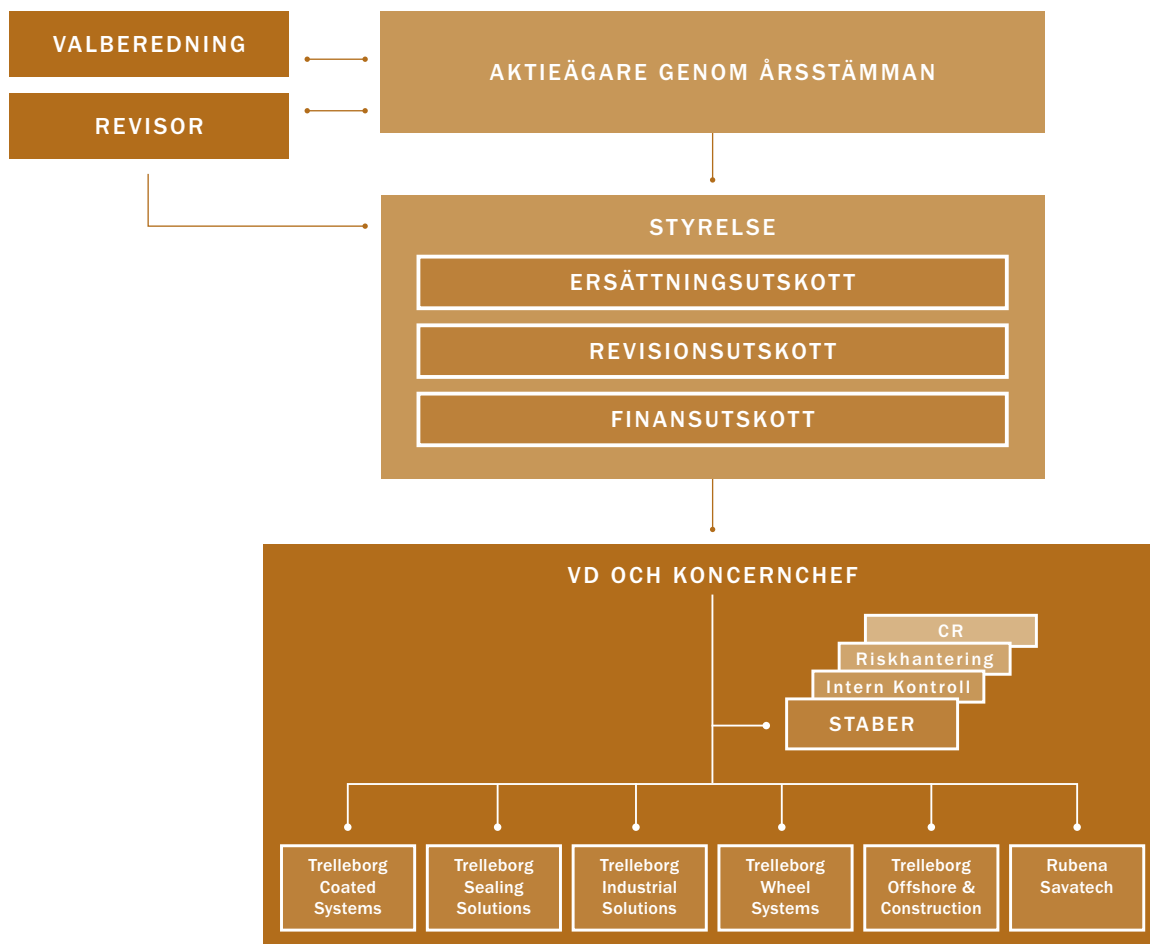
VALBEREDNING

REVISOR

AKTIEÄGARE GENOM ÅRSSTÄMMAN

STYRELSE

ERSÄTTNINGSUTSKOTT

REVISIONSUTSKOTT

FINANSUTSKOTT

VD OCH KONCERNCHEF

CR

Riskhantering

Intern Kontroll

STABER

Trelleborg Coated Systems

Trelleborg Sealing Solutions

Trelleborg Industrial Solutions

Trelleborg Wheel Systems

Trelleborg Offshore & Construction

Rubena Savatech